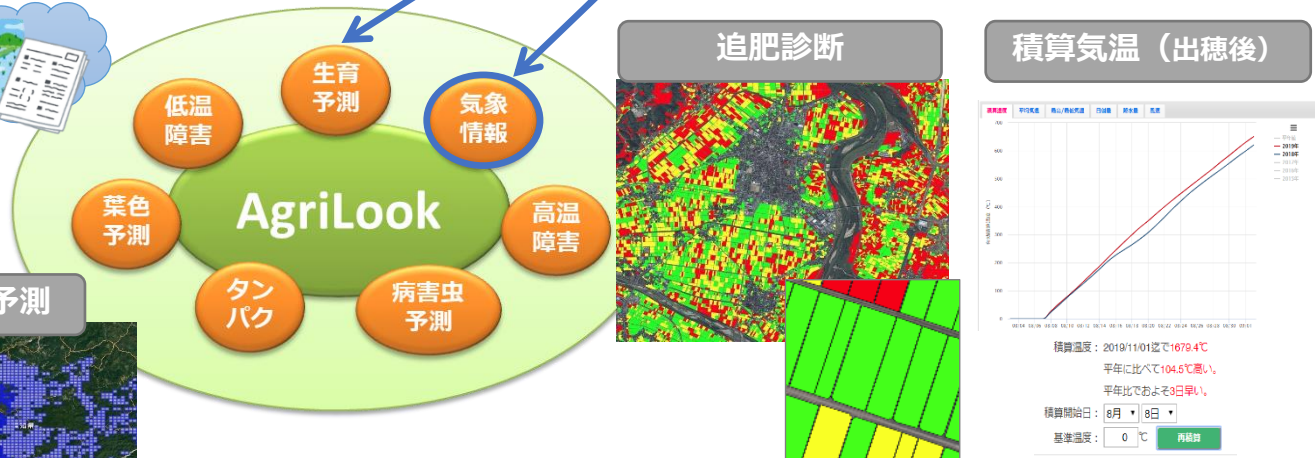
低温障害

生育予測

気象情報

葉色予測

AgriLook

高温障害

タンパク

病害虫予測

予測

追肥診断

積算気温（出穂後）

積算温度：2019/11/01迄で1679.4℃

平年に比べて104.5℃高い。

平年比でおよそ3日早い。

積算開始日：8月 8日

基準温度：0 ℃

再計算